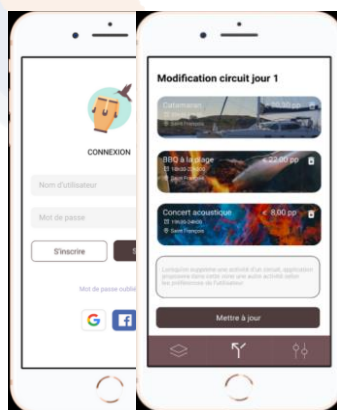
CONNEXION

Nom d'utilisateur

Mot de passe

S'inscrire

S

Mot de passe oublié

Modification circuit jour 1

Catamaran
€ 60,00 pp
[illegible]
Saint François

BBQ à la plage
€ 22,00 pp
18h00-24h00
Saint François

Concert acoustique
€ 8,00 pp
18h00-24h00
Saint François

Lorsqu'on supprime une activité d'un circuit, application proposera dans cette zone une autre activité selon les préférences de l'utilisateur

Mettre à jour